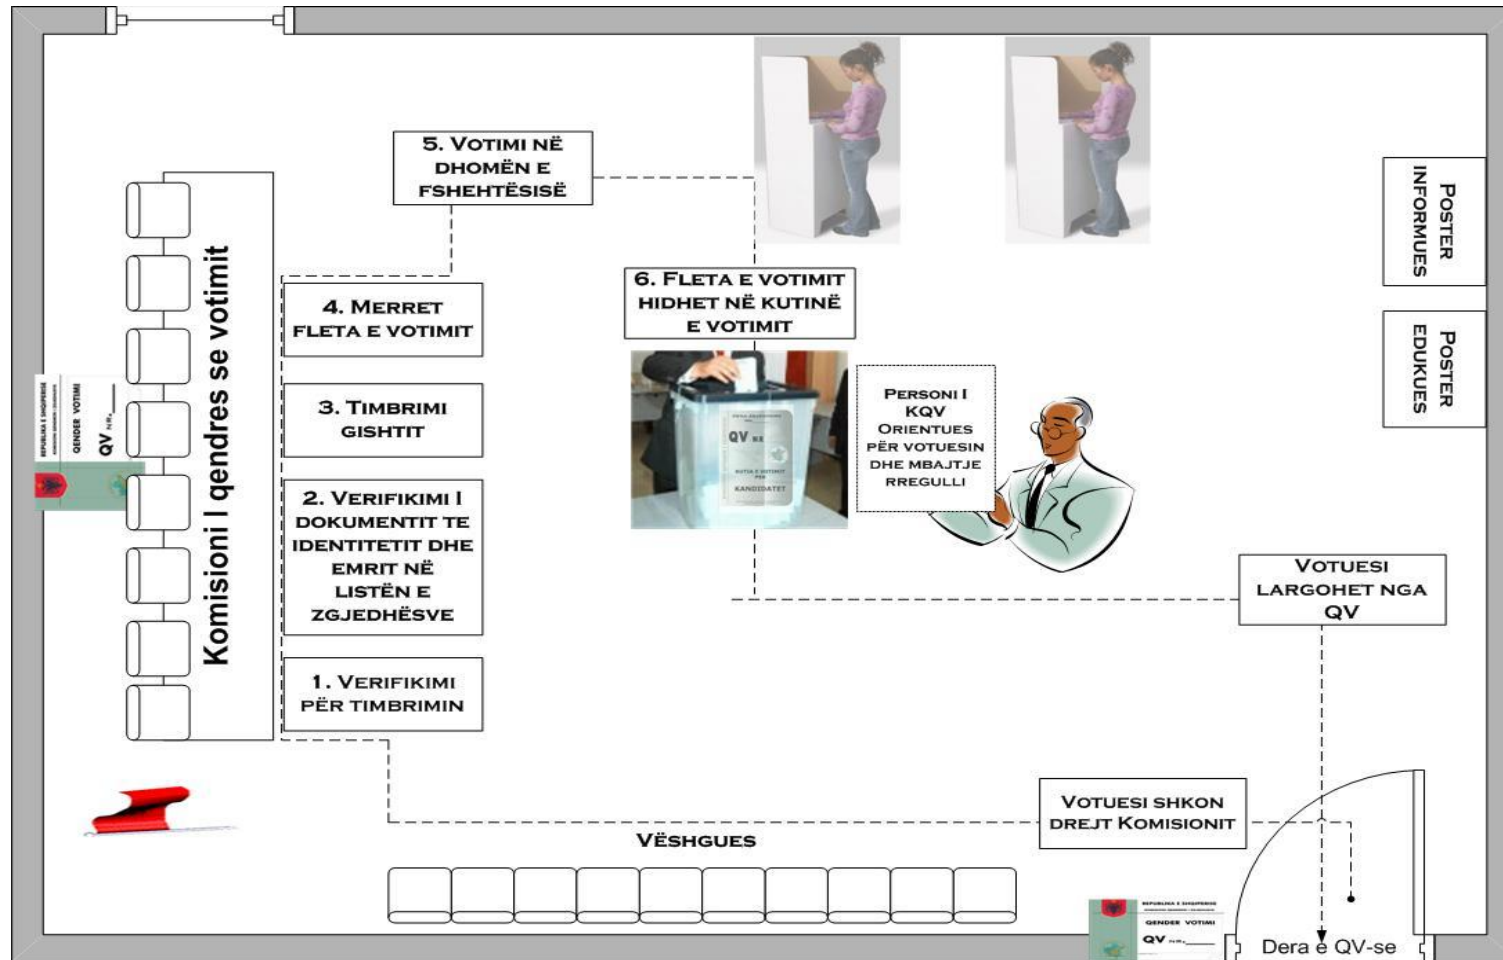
5. Votimi në dhomën e fshehtësisë

Poster informues

Poster edukues

Komisioni I qendres se votimit

Republika e Shqipërisë
Qender votimi
QV nr.____

4. Merret fleta e votimit

3. Timbrimi gishtit

2. Verifikimi I dokumentit te identitetit dhe emrit në listën e zgjedhësve

1. Verifikimi për timbrimin

6. Fleta e votimit hidhet në kutinë e votimit

QV nr.
Kutia e votimit për kandidatet

Personi I KQV Orientues për votuesin dhe mbajtje rregulli

Votuesi largohet nga QV

Votuesi shkon drejt Komisionit

Vëshgues

Republika e Shqipërisë
Qender votimi
QV nr.____

Dera e QV-se